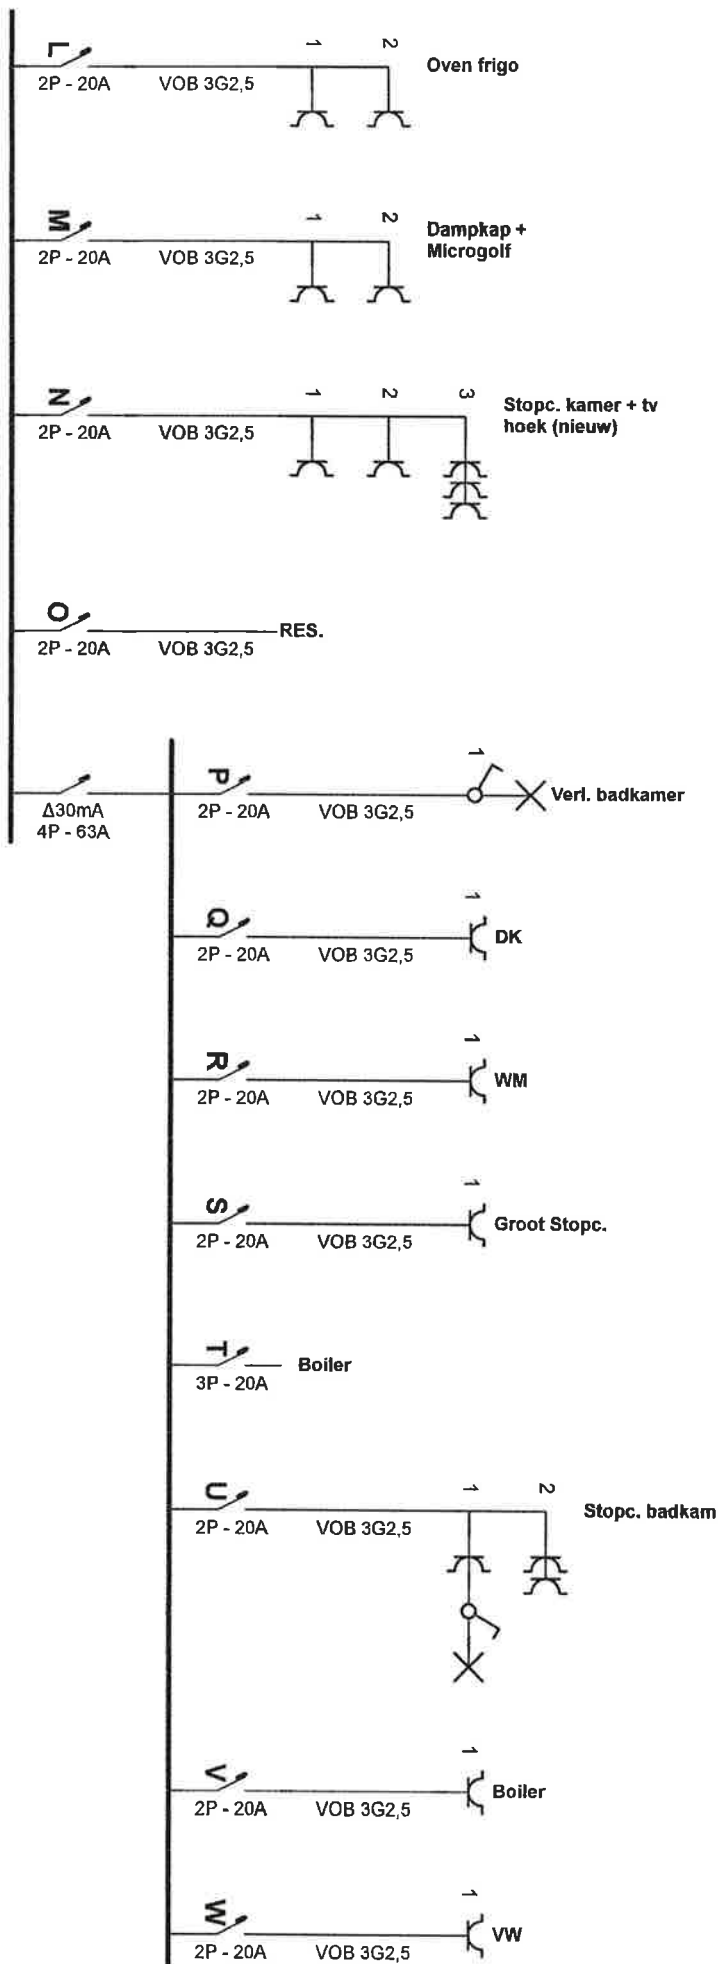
L
2P - 20A
VOB 3G2,5
1
2
Oven frigo

M
2P - 20A
VOB 3G2,5
1
2
Dampkap + Microgolf

N
2P - 20A
VOB 3G2,5
1
2
3
Stopc. kamer + tv hoek (nieuw)

O
2P - 20A
VOB 3G2,5
RES.

Δ30mA
4P - 63A

P
2P - 20A
VOB 3G2,5
1
Verl. badkamer

Q
2P - 20A
VOB 3G2,5
1
DK

R
2P - 20A
VOB 3G2,5
1
WM

S
2P - 20A
VOB 3G2,5
1
Groot Stopc.

T
3P - 20A
Boiler

U
2P - 20A
VOB 3G2,5
1
2
Stopc. badkam

V
2P - 20A
VOB 3G2,5
1
Boiler

W
2P - 20A
VOB 3G2,5
1
VW